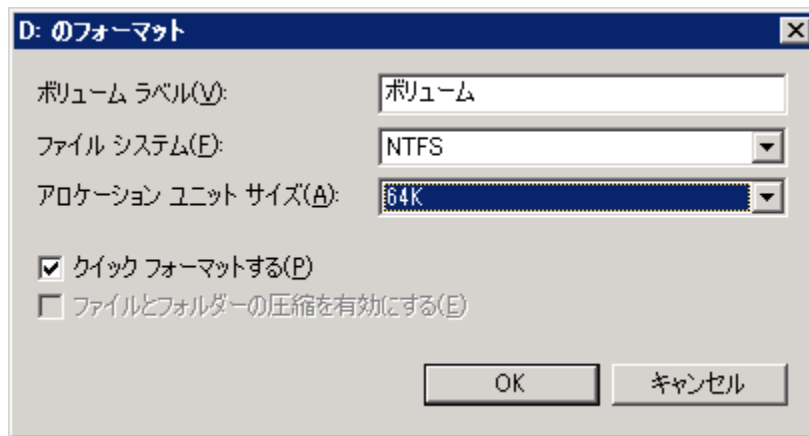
D: のフォーマット

ボリューム ラベル(V): ボリューム

ファイル システム(F): NTFS

アロケーション ユニット サイズ(A): 64K

クイック フォーマットする(P)

ファイルとフォルダーの圧縮を有効にする(E)

OK キャンセル